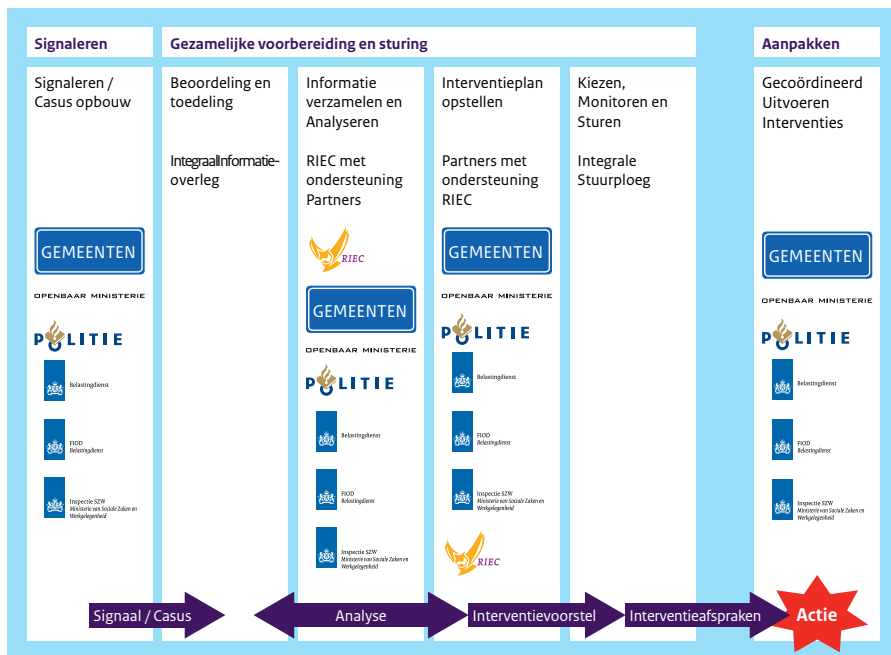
Signaleren

Gezamelijke voorbereiding en sturing

Aanpakken

Signaleren / Casus opbouw

GEMEENTEN

OPENBAAR MINISTERIE

POLITIE

Belastingdienst

FIOD Belastingdienst

Inspectie SZW Ministerie van Sociale Zaken en Werkgelegenheid

Beoordeling en toedeling

IntegraalInformatieoverleg

Informatie verzamelen en Analyseren

RIEC met ondersteuning Partners

RIEC

GEMEENTEN

OPENBAAR MINISTERIE

POLITIE

Belastingdienst

FIOD Belastingdienst

Inspectie SZW Ministerie van Sociale Zaken en Werkgelegenheid

Interventieplan opstellen

Partners met ondersteuning RIEC

GEMEENTEN

OPENBAAR MINISTERIE

POLITIE

Belastingdienst

FIOD Belastingdienst

Inspectie SZW Ministerie van Sociale Zaken en Werkgelegenheid

RIEC

Kiezen, Monitoren en Sturen

Integrale Stuurploeg

Gecoördineerd Uitvoeren Interventies

GEMEENTEN

OPENBAAR MINISTERIE

POLITIE

Belastingdienst

FIOD Belastingdienst

Inspectie SZW Ministerie van Sociale Zaken en Werkgelegenheid

Signaal / Casus

Analyse

Interventievoorstel

Interventieafspraken

Actie